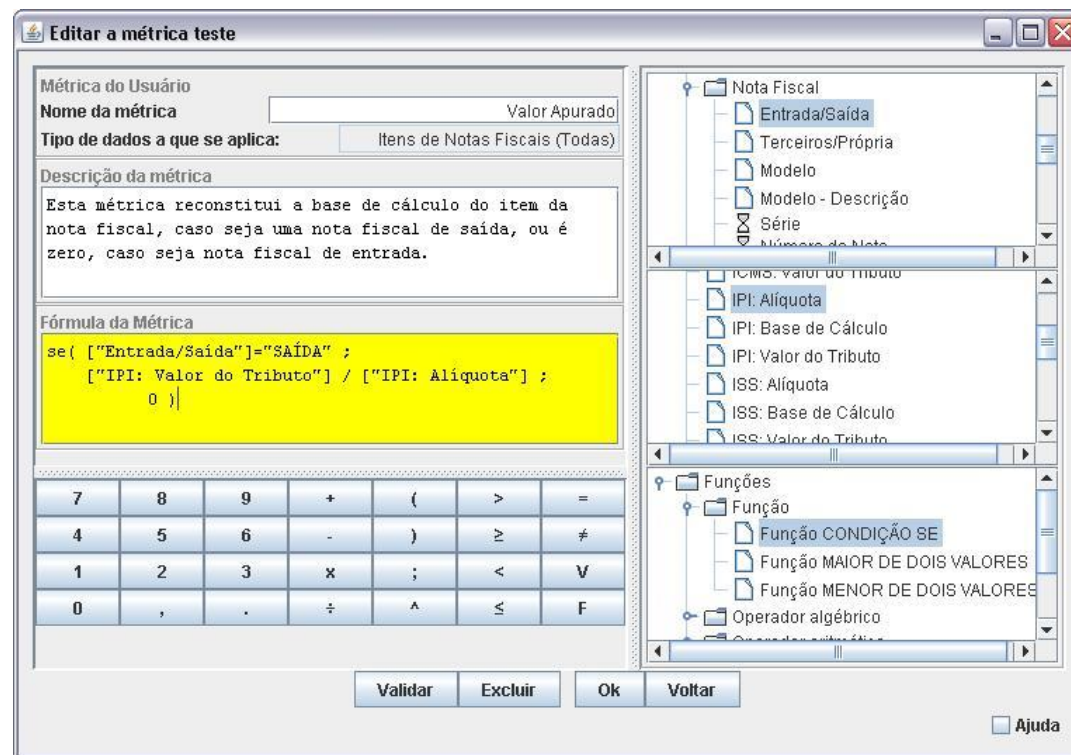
Editar a métrica teste

Métrica do Usuário
Nome da métrica | Valor Apurado
Tipo de dados a que se aplica: | Itens de Notas Fiscais (Todas)

Descrição da métrica
Esta métrica reconstitui a base de cálculo do item da nota fiscal, caso seja uma nota fiscal de saída, ou é zero, caso seja nota fiscal de entrada.

Fórmula da Métrica
se( ["Entrada/Saída"]="SAÍDA" ;
["IPI: Valor do Tributo"] / ["IPI: Alíquota"] ;
0 )

| 7 | 8 | 9 | + | ( | > | = |
|---|---|---|---|---|---|---|
| 4 | 5 | 6 | - | ) | ≥ | ≠ |
| 1 | 2 | 3 | x | ; | < | V |
| 0 | , | . | ÷ | ^ | ≤ | F |

Nota Fiscal
Entrada/Saída
Terceiros/Própria
Modelo
Modelo - Descrição
Série
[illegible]

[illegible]
IPI: Alíquota
IPI: Base de Cálculo
IPI: Valor do Tributo
ISS: Alíquota
ISS: Base de Cálculo
ISS: Valor do Tributo

Funções
Função
Função CONDIÇÃO SE
Função MAIOR DE DOIS VALORES
Função MENOR DE DOIS VALORES
Operador algébrico
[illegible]

Validar | Excluir | Ok | Voltar

Ajuda